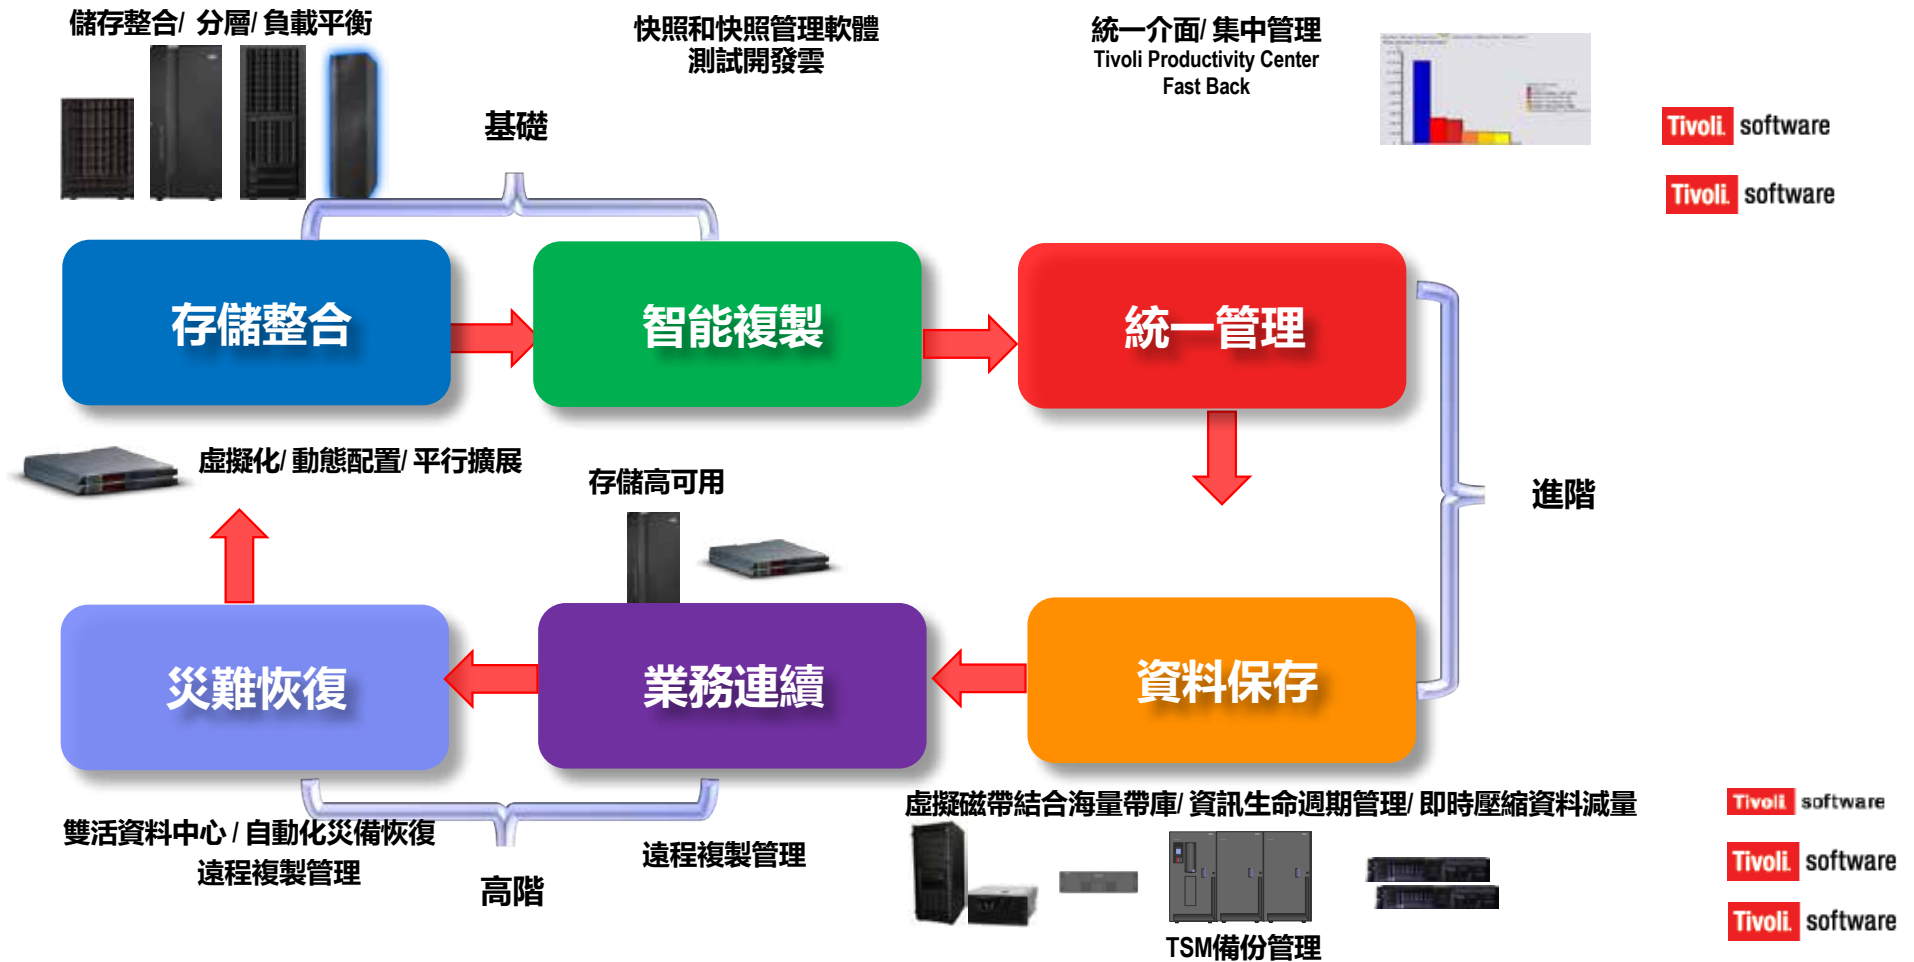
儲存整合/ 分層/ 負載平衡

快照和快照管理軟體
測試開發雲

統一介面/ 集中管理
Tivoli Productivity Center
Fast Back

Tivoli software

Tivoli software

基礎

存儲整合

智能複製

統一管理

虛擬化/ 動態配置/ 平行擴展

存儲高可用

進階

災難恢復

業務連續

資料保存

虛擬磁帶結合海量帶庫/ 資訊生命週期管理/ 即時壓縮資料減量

Tivoli software

Tivoli software

Tivoli software

雙活資料中心 / 自動化災備恢復
遠程複製管理

高階

遠程複製管理

TSM備份管理